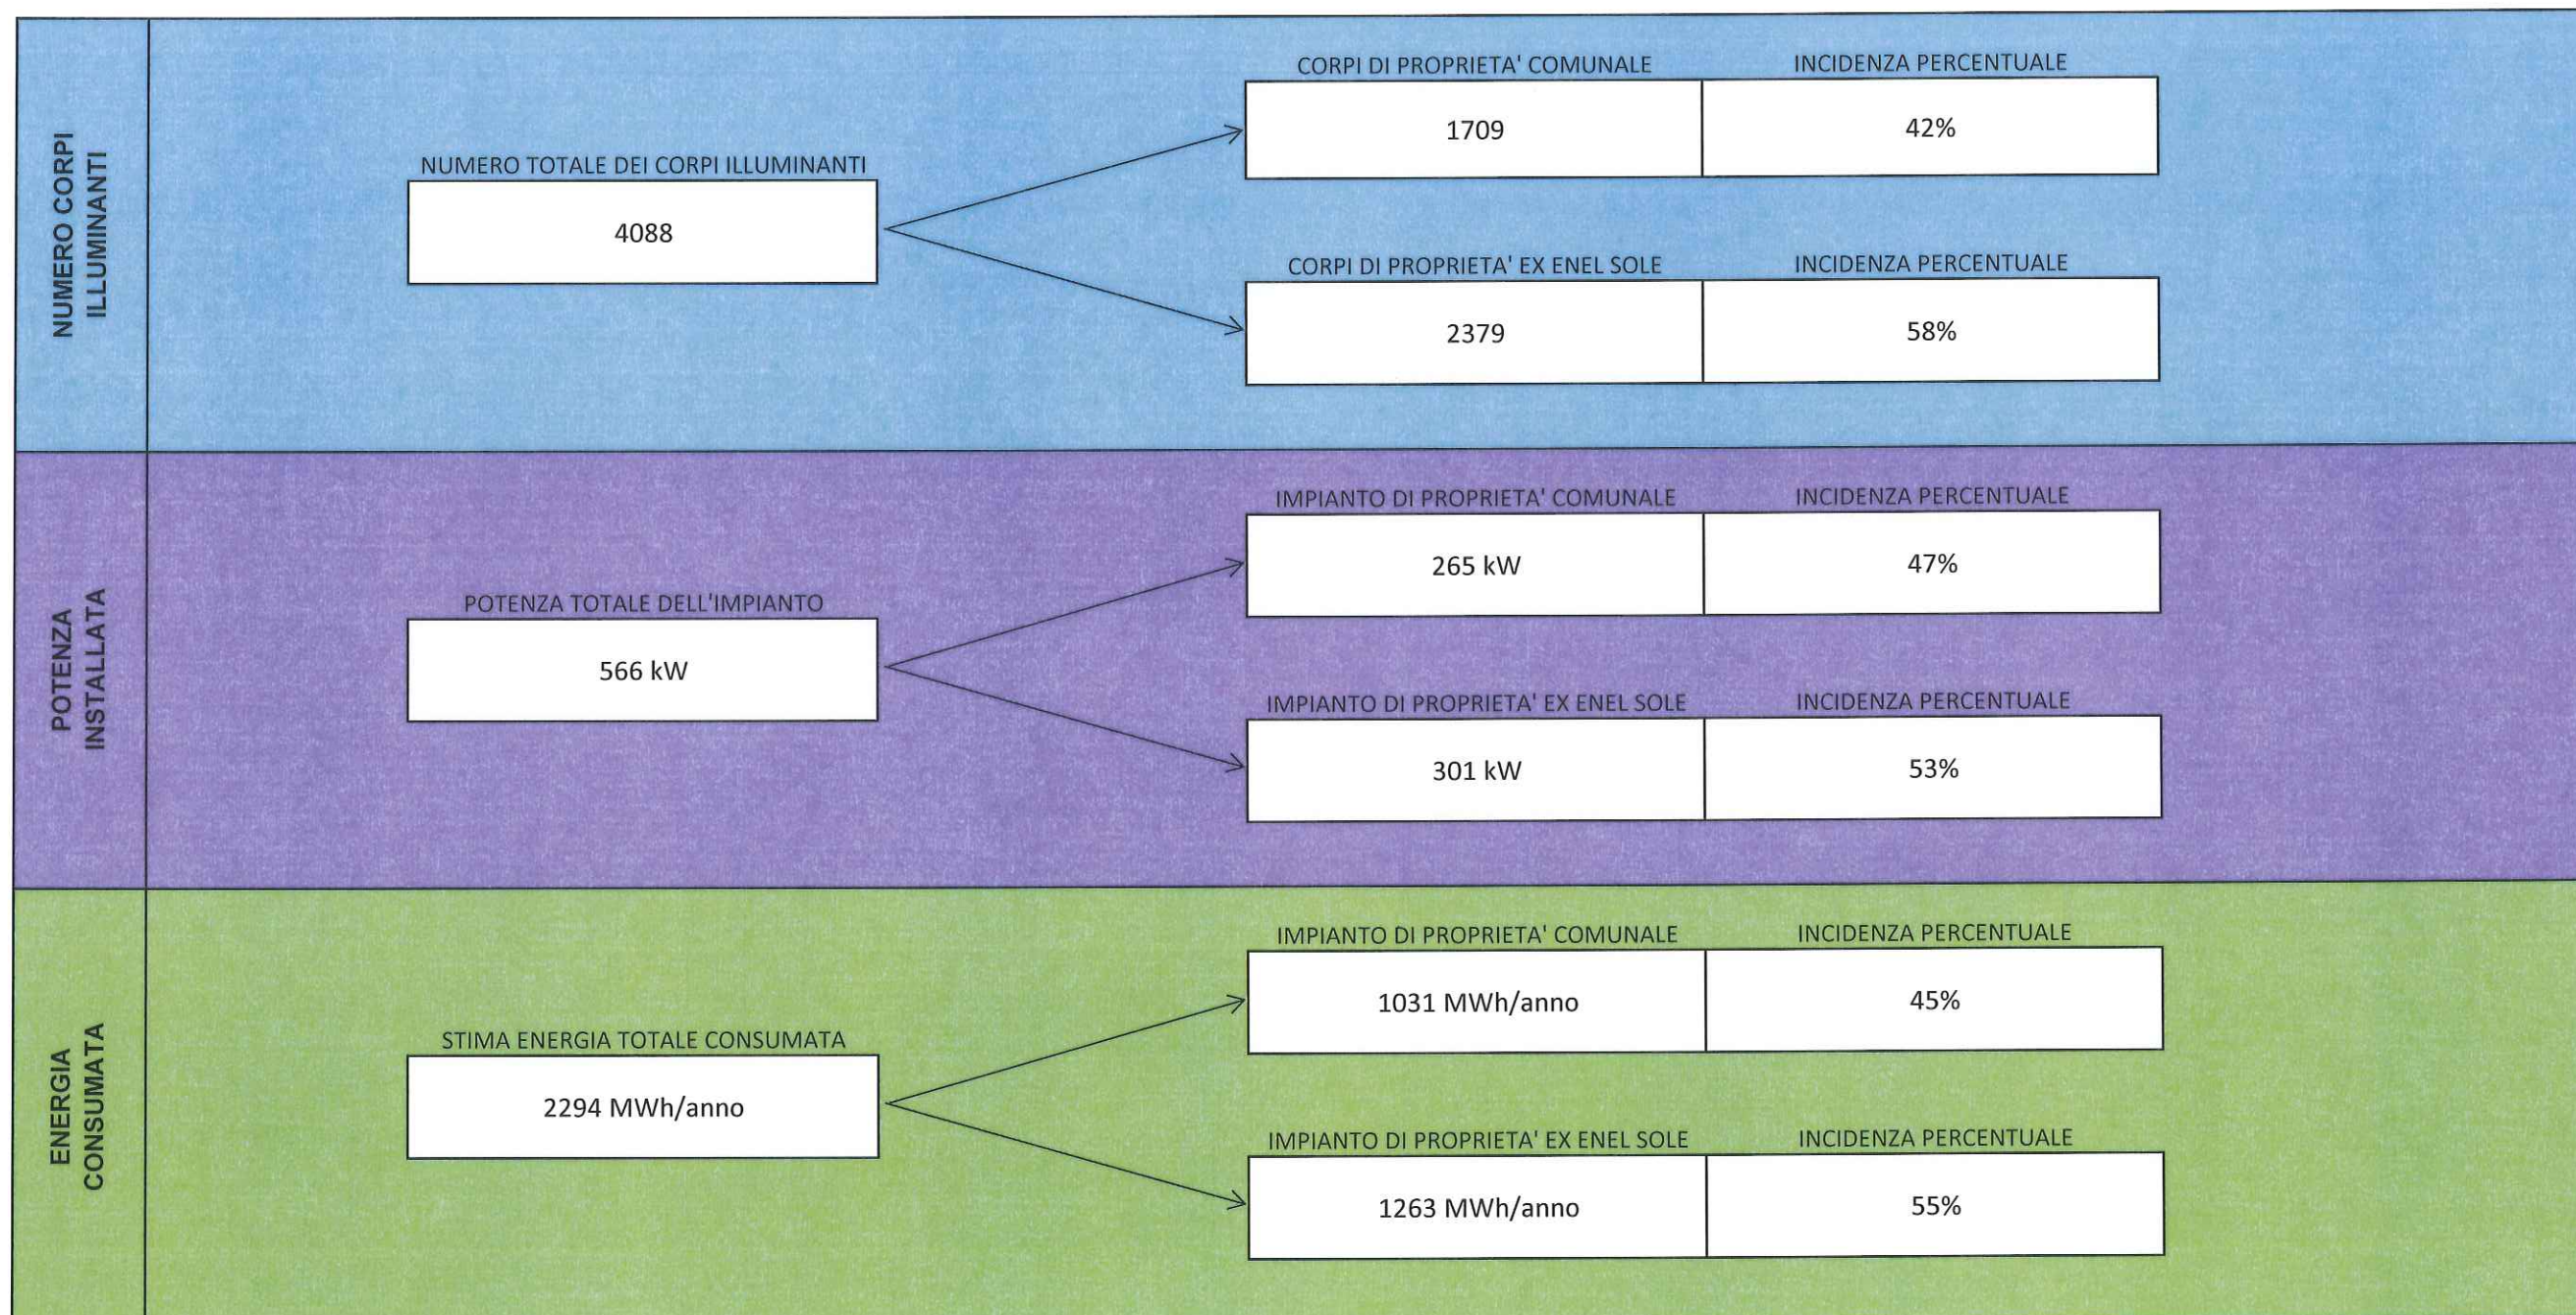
NUMERO CORPI ILLUMINANTI

NUMERO TOTALE DEI CORPI ILLUMINANTI
4088

CORPI DI PROPRIETA' COMUNALE
1709
INCIDENZA PERCENTUALE
42%

CORPI DI PROPRIETA' EX ENEL SOLE
2379
INCIDENZA PERCENTUALE
58%

POTENZA INSTALLATA

POTENZA TOTALE DELL'IMPIANTO
566 kW

IMPIANTO DI PROPRIETA' COMUNALE
265 kW
INCIDENZA PERCENTUALE
47%

IMPIANTO DI PROPRIETA' EX ENEL SOLE
301 kW
INCIDENZA PERCENTUALE
53%

ENERGIA CONSUMATA

STIMA ENERGIA TOTALE CONSUMATA
2294 MWh/anno

IMPIANTO DI PROPRIETA' COMUNALE
1031 MWh/anno
INCIDENZA PERCENTUALE
45%

IMPIANTO DI PROPRIETA' EX ENEL SOLE
1263 MWh/anno
INCIDENZA PERCENTUALE
55%